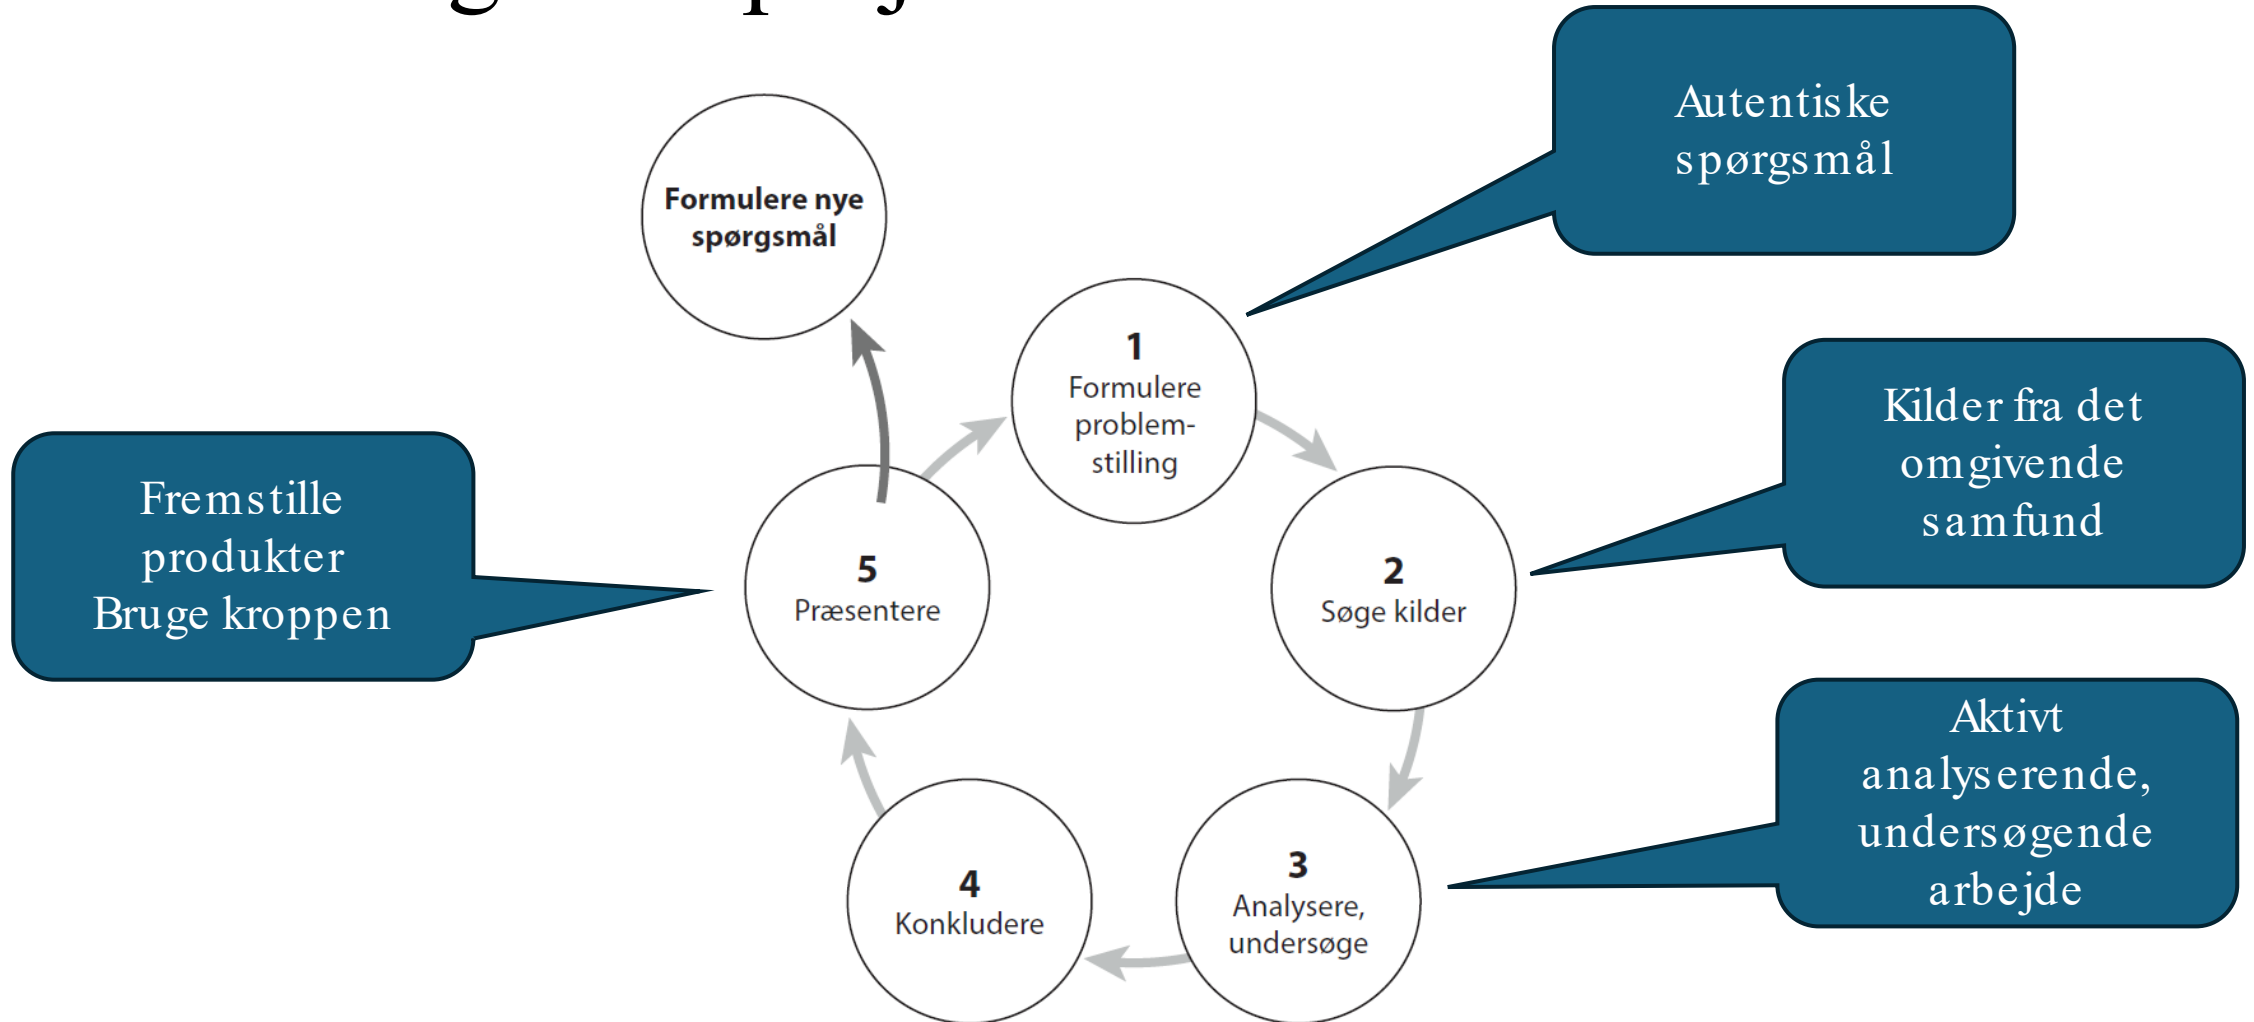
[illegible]

Formulere nye spørgsmål

Autentiske spørgsmål

1
Formulere problemstilling

Kilder fra det omgivende samfund

Fremstille produkter
Bruge kroppen

5
Præsentere

2
Søge kilder

Aktivt analyserende, undersøgende arbejde

4
Konkludere

3
Analysere, undersøge